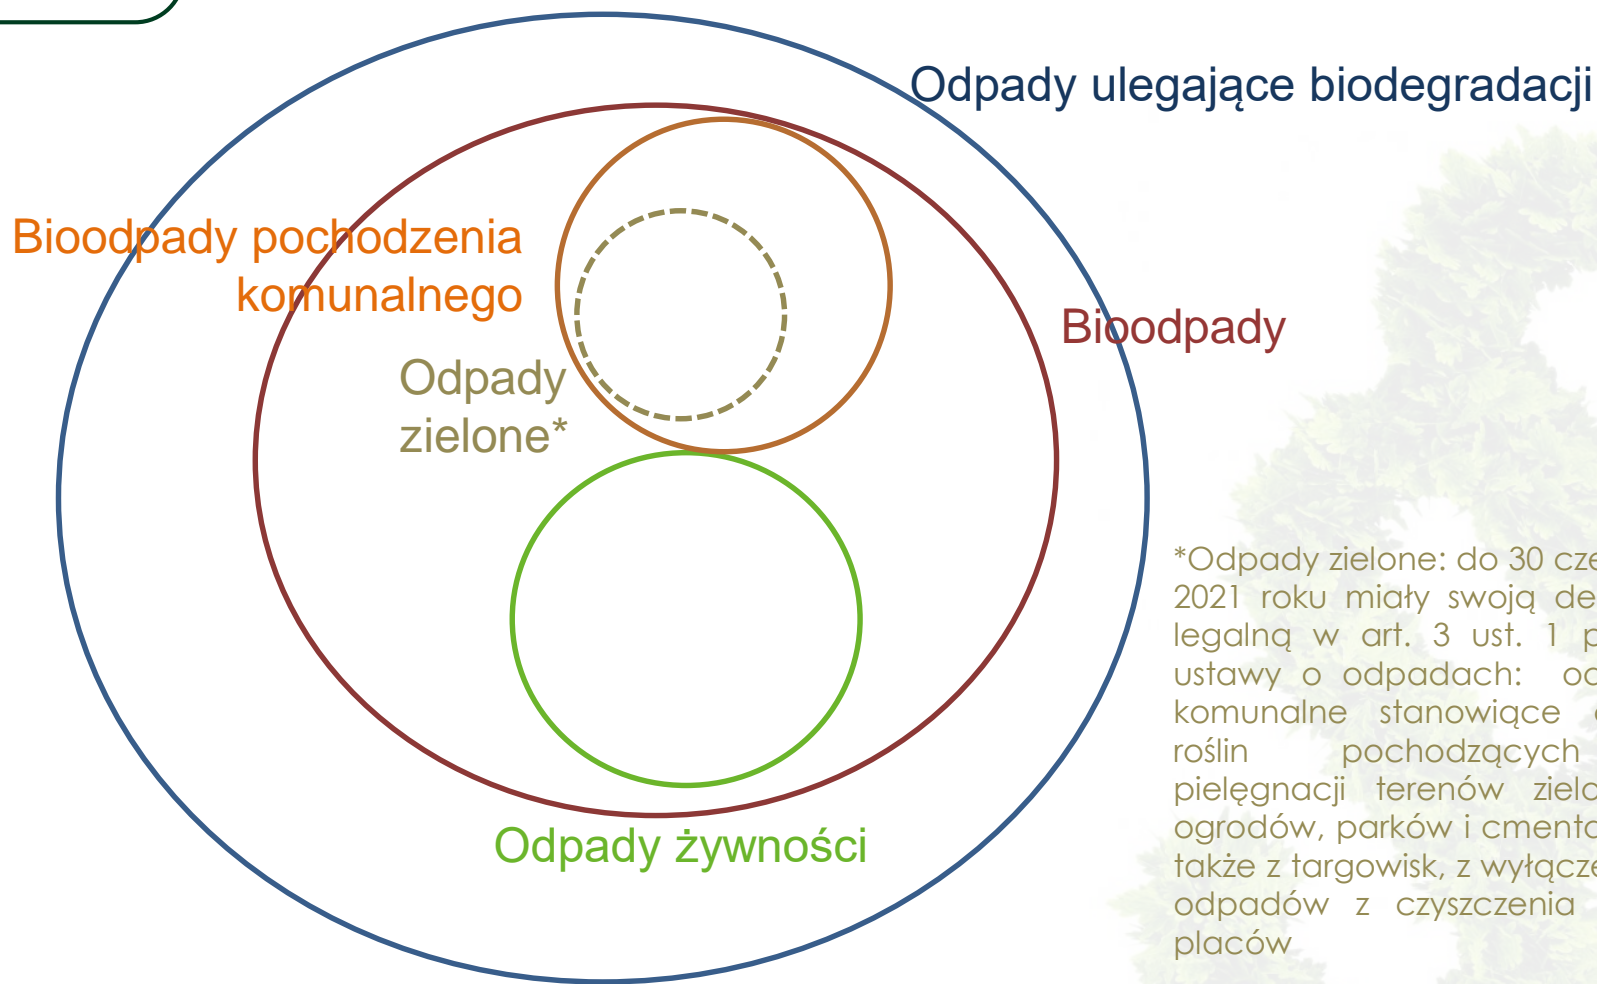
Odpady ulegające biodegradacji

Bioodpady pochodzenia komunalnego

Bioodpady

Odpady zielone*

Odpady żywności

*Odpady zielone: do 30 cze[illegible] 2021 roku miały swoją de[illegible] legalną w art. 3 ust. 1 p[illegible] ustawy o odpadach: od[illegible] komunalne stanowiące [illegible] roślin pochodzących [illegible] pielęgnacji terenów ziel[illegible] ogrodów, parków i cment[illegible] także z targowisk, z wyłącze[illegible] odpadów z czyszczenia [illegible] placów